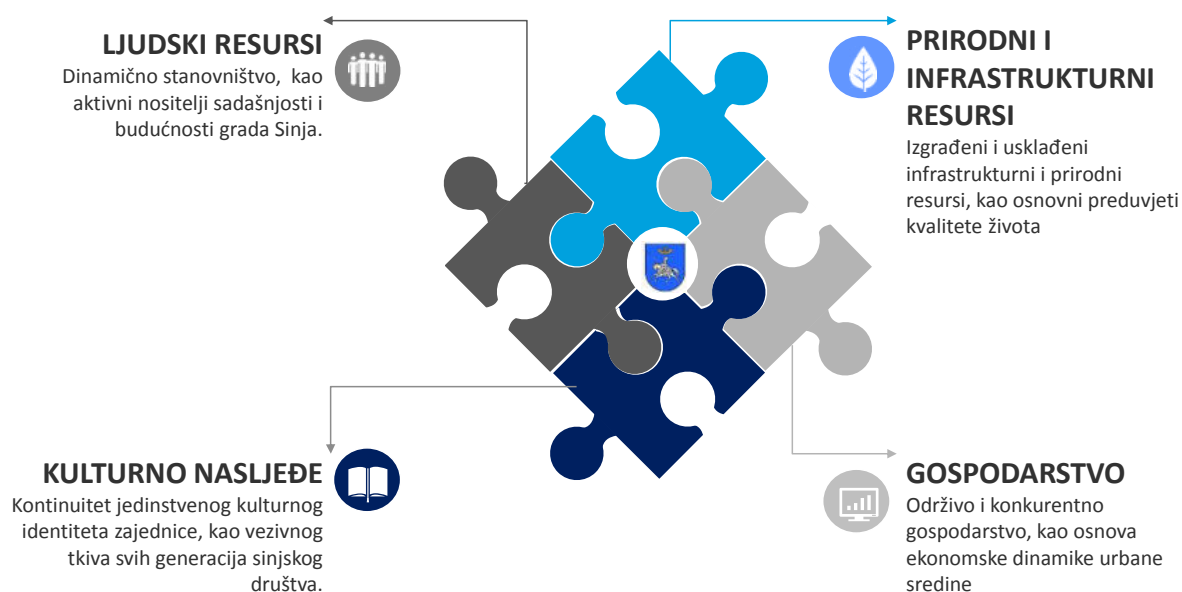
LJUDSKI RESURSI
Dinamično stanovništvo, kao aktivni nositelji sadašnjosti i budućnosti grada Sinja.

PRIRODNI I INFRASTRUKTURNI RESURSI
Izgrađeni i usklađeni infrastrukturni i prirodni resursi, kao osnovni preduvjeti kvalitete života

KULTURNO NASLJEĐE
Kontinuitet jedinstvenog kulturnog identiteta zajednice, kao vezivnog tkiva svih generacija sinjskog društva.

GOSPODARSTVO
Održivo i konkurentno gospodarstvo, kao osnova ekonomske dinamike urbane sredine